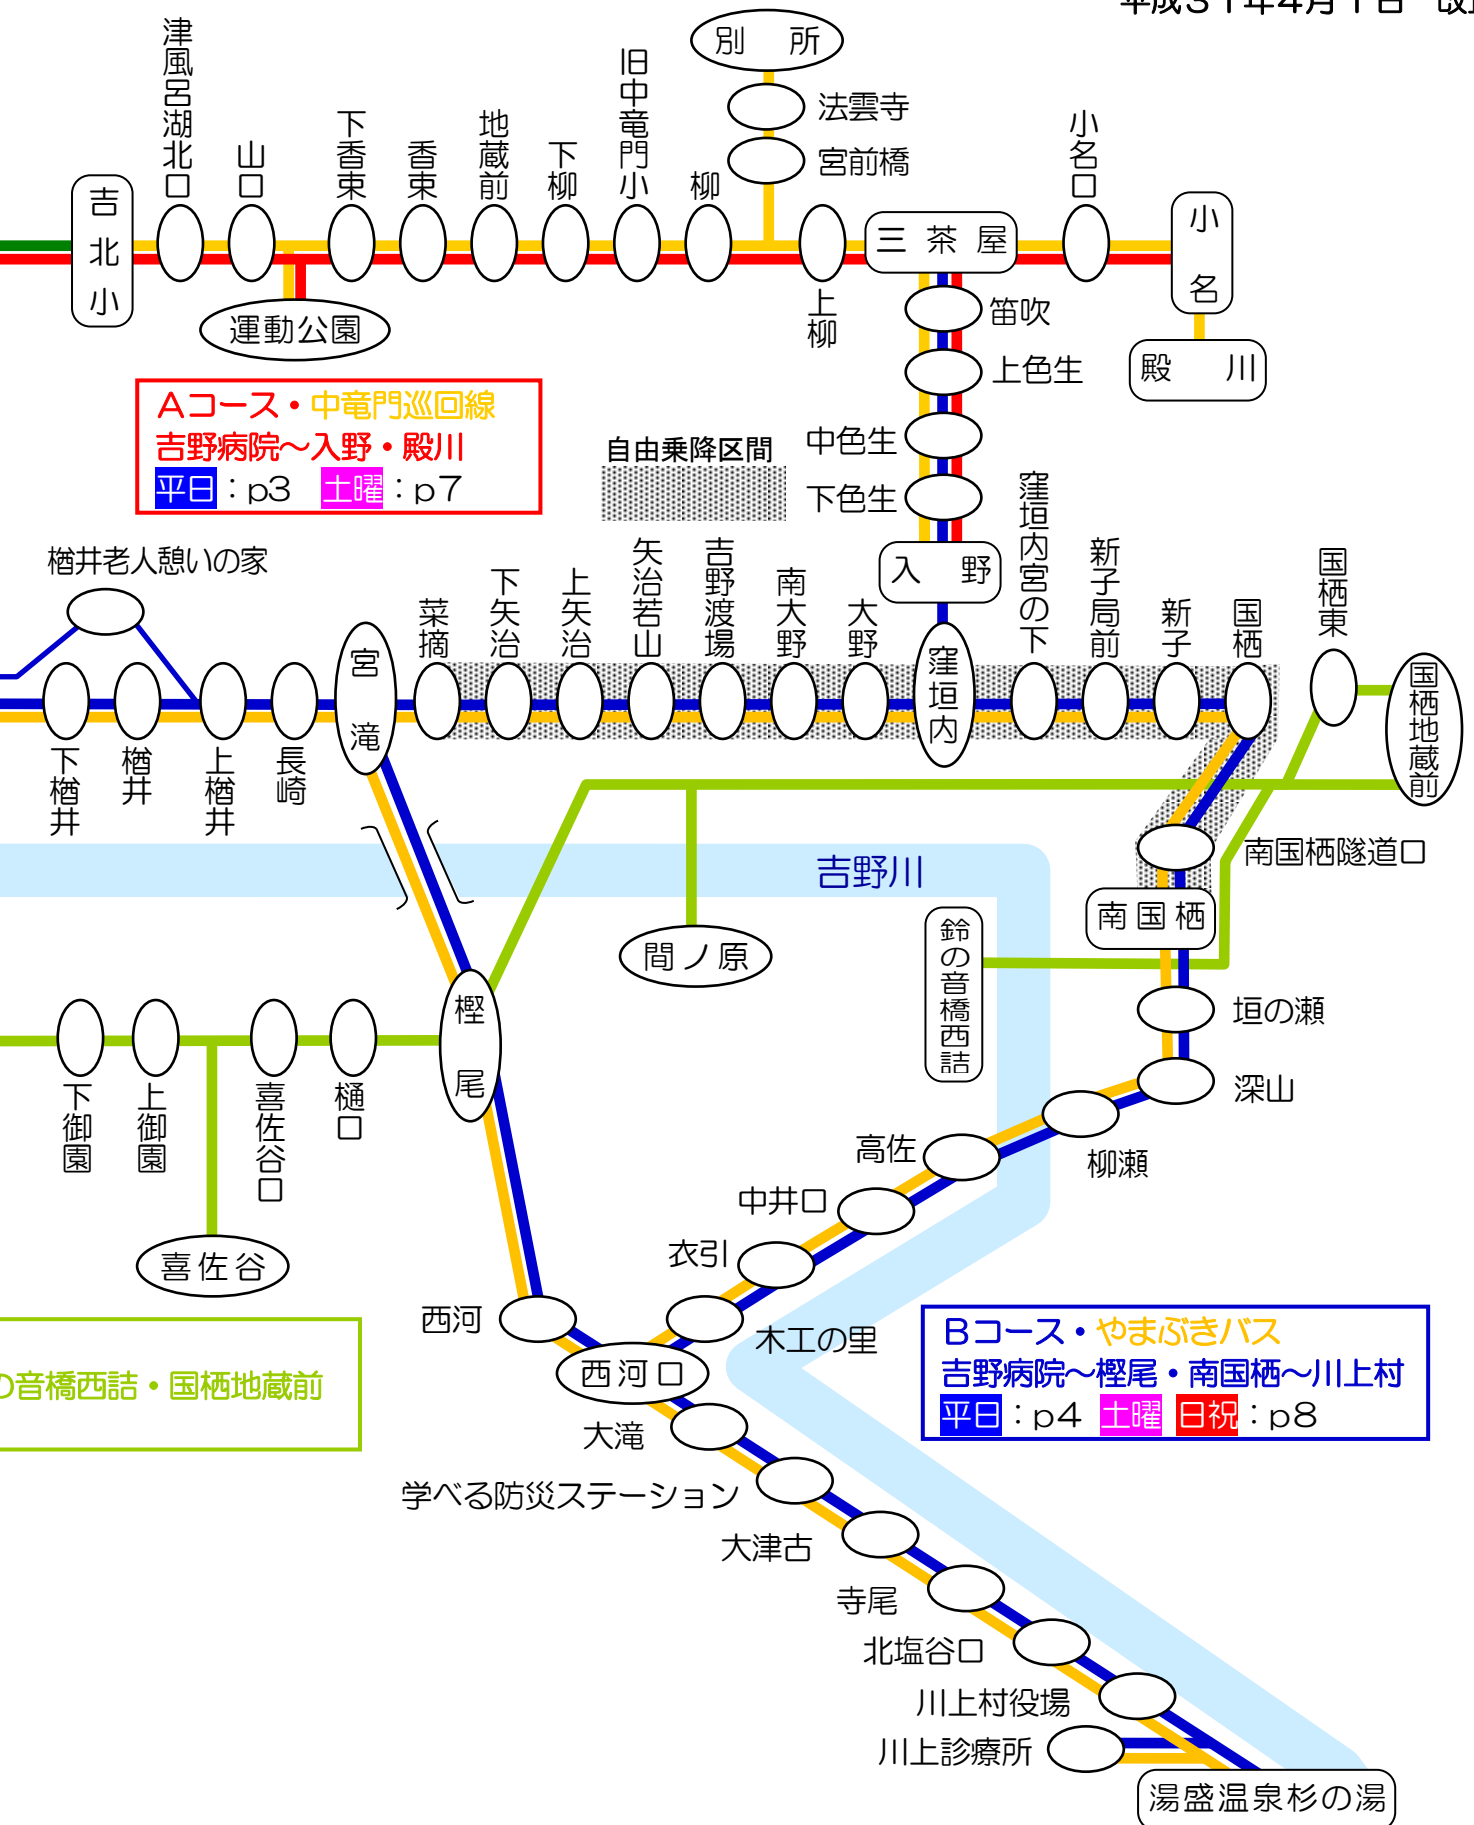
平成31年4月1日 改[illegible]

別　所
法雲寺
宮前橋
津風呂湖北口
山口
下香束
香束
地蔵前
下柳
旧中竜門小
柳
上柳
三 茶 屋
小名口
小名
殿　川
吉北小
運動公園
笛吹
上色生
中色生
下色生
入　野

Aコース・中竜門巡回線
吉野病院～入野・殿川
平日：p3　土曜：p7

自由乗降区間

楢井老人憩いの家
下楢井
楢井
上楢井
長崎
宮滝
菜摘
下矢治
上矢治
矢治若山
吉野渡場
南大野
大野
窪垣内
窪垣内宮の下
新子局前
新子
国栖
国栖東
国栖地蔵前
南国栖隧道口
南国栖
吉野川
間ノ原
鈴の音橋西詰
垣の瀬
深山
柳瀬
高佐
中井口
衣引
木工の里
樫尾
下御園
上御園
喜佐谷口
樋口
喜佐谷
西河
西河口
大滝
学べる防災ステーション
大津古
寺尾
北塩谷口
川上村役場
川上診療所
湯盛温泉杉の湯

の音橋西詰・国栖地蔵前

Bコース・やまぶきバス
吉野病院～樫尾・南国栖～川上村
平日：p4　土曜　日祝：p8